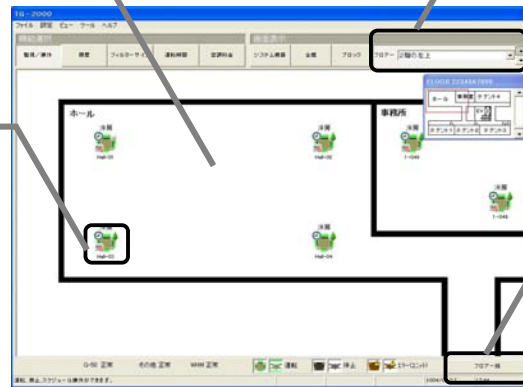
TG-2000
ファイル 設定 ビュー ツール ヘルプ
機能選択
監視/操作
履歴
フィルターサイン
運転時間
空調料金
画面表示
システム構成
全館
ブロック
フロアー 2階の左上
FLOOR 2234567890
ホール
事務所
テナント4
テナント1
テナント2
テナント3
冷房
Hall-01
冷房
Hall-02
冷房
T-04B
冷房
T-04B
冷房
Hall-03
冷房
Hall-04
G-50 正常
その他 正常
WAM 正常
運転
停止
エラー(コンド)
フロアー図
運転、停止、スケジュール操作ができます。